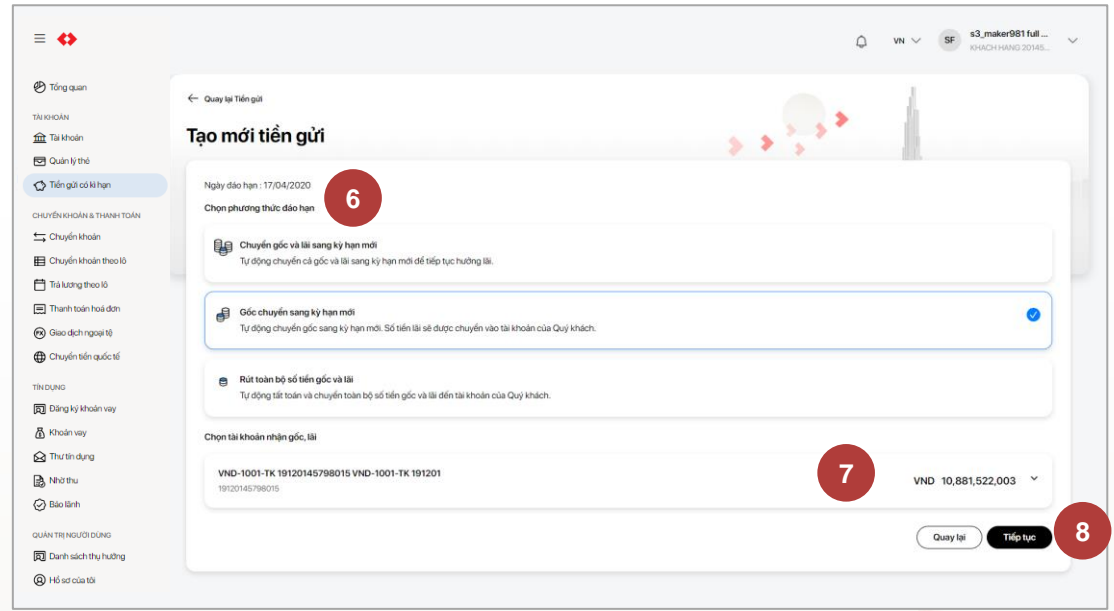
VN SF s3_maker981 full ... KHACH HANG 20145...

Tổng quan

TÀI KHOẢN
Tài khoản
Quản lý thẻ
Tiền gửi có kì hạn

CHUYỂN KHOẢN & THANH TOÁN
Chuyển khoản
Chuyển khoản theo lô
Trả lương theo lô
Thanh toán hoá đơn
Giao dịch ngoại tệ
Chuyển tiền quốc tế

TÍN DỤNG
Đăng ký khoản vay
Khoản vay
Thư tín dụng
Nhờ thu
Bảo lãnh

QUẢN TRỊ NGƯỜI DÙNG
Danh sách thụ hưởng
Hồ sơ của tôi

Quay lại Tiền gửi

Tạo mới tiền gửi

Ngày đáo hạn : 17/04/2020

6

Chọn phương thức đáo hạn

Chuyển gốc và lãi sang kỳ hạn mới
Tự động chuyển cả gốc và lãi sang kỳ hạn mới để tiếp tục hưởng lãi.

Gốc chuyển sang kỳ hạn mới
Tự động chuyển gốc sang kỳ hạn mới. Số tiền lãi sẽ được chuyển vào tài khoản của Quý khách.

Rút toàn bộ số tiền gốc và lãi
Tự động tất toán và chuyển toàn bộ số tiền gốc và lãi đến tài khoản của Quý khách.

Chọn tài khoản nhận gốc, lãi

VND-1001-TK 19120145798015 VND-1001-TK 191201
19120145798015

7

VND 10,881,522,003

Quay lại
Tiếp tục

8